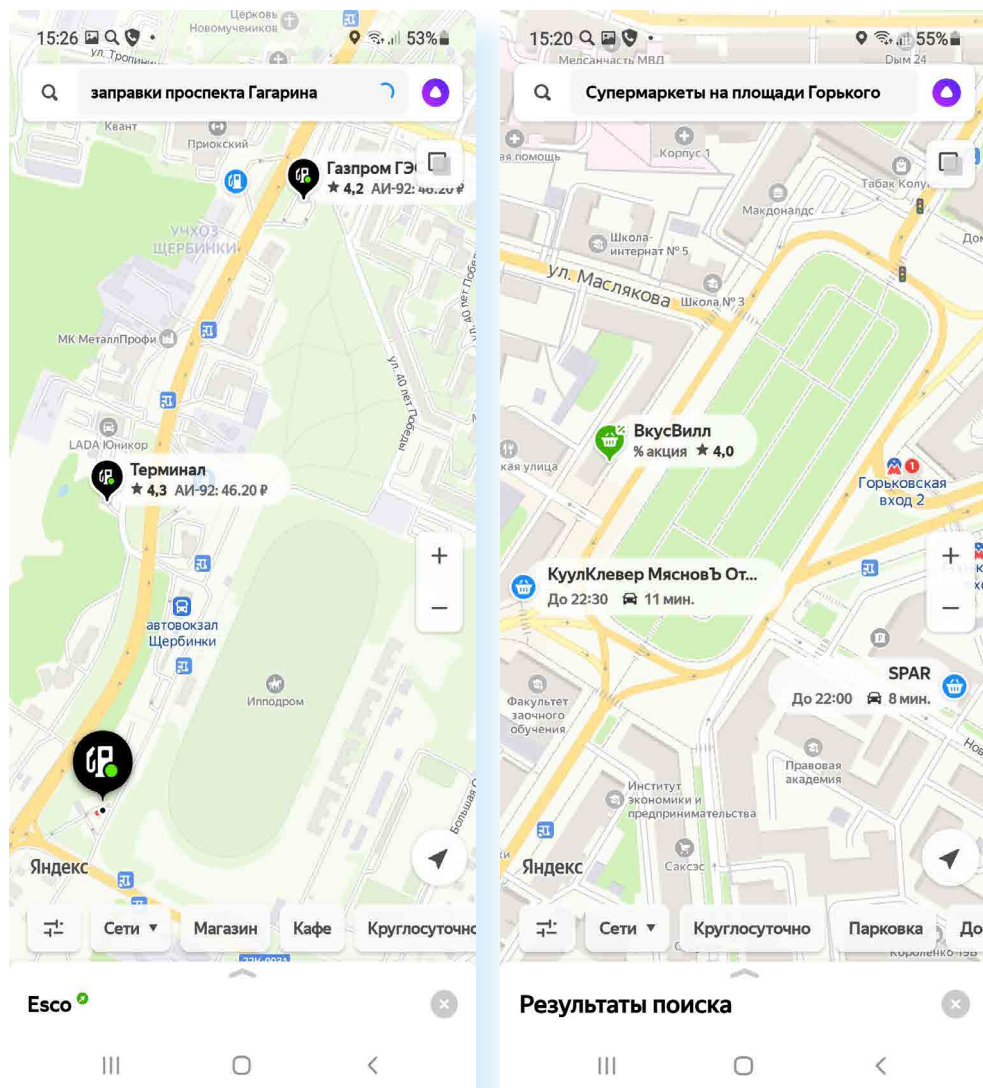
15:26 53%
Церковь Новомучеников
ул. Тропинина
заправки проспекта Гагарина
Квант
Приокский
Газпром ГЭ
★ 4,2 АИ-92: 46.20 ₽
УЧХОЗ ЩЕРБИНКИ
МК МеталлПрофи
ул. 40 лет Победы
LADA Юникор
Терминал
★ 4,3 АИ-92: 46.20 ₽
автовокзал Щербинки
Ипподром
Большая
Яндекс
Сети ▾
Магазин
Кафе
Круглосуточно
Esco
|||
<

15:20 55%
Медсанчасть МВД
Дым 24
Супермаркеты на площади Горького
ая помощь
Корпус 1
Табак Колу
Макдоналдс
Школа-интернат № 5
Дом
ул. Маслякова
Школа № 3
ВкусВилл
% акция ★ 4,0
кая улица
Горьковская вход 2
КуулКлевер МясновЪ От...
До 22:30 11 мин.
SPAR
До 22:00 8 мин.
Факультет заочного обучения
Правовая академия
Институт экономики и предпринимательства
Саксэс
Яндекс
Сети ▾
Круглосуточно
Парковка
До
Короленко 19в
Результаты поиска
|||
<